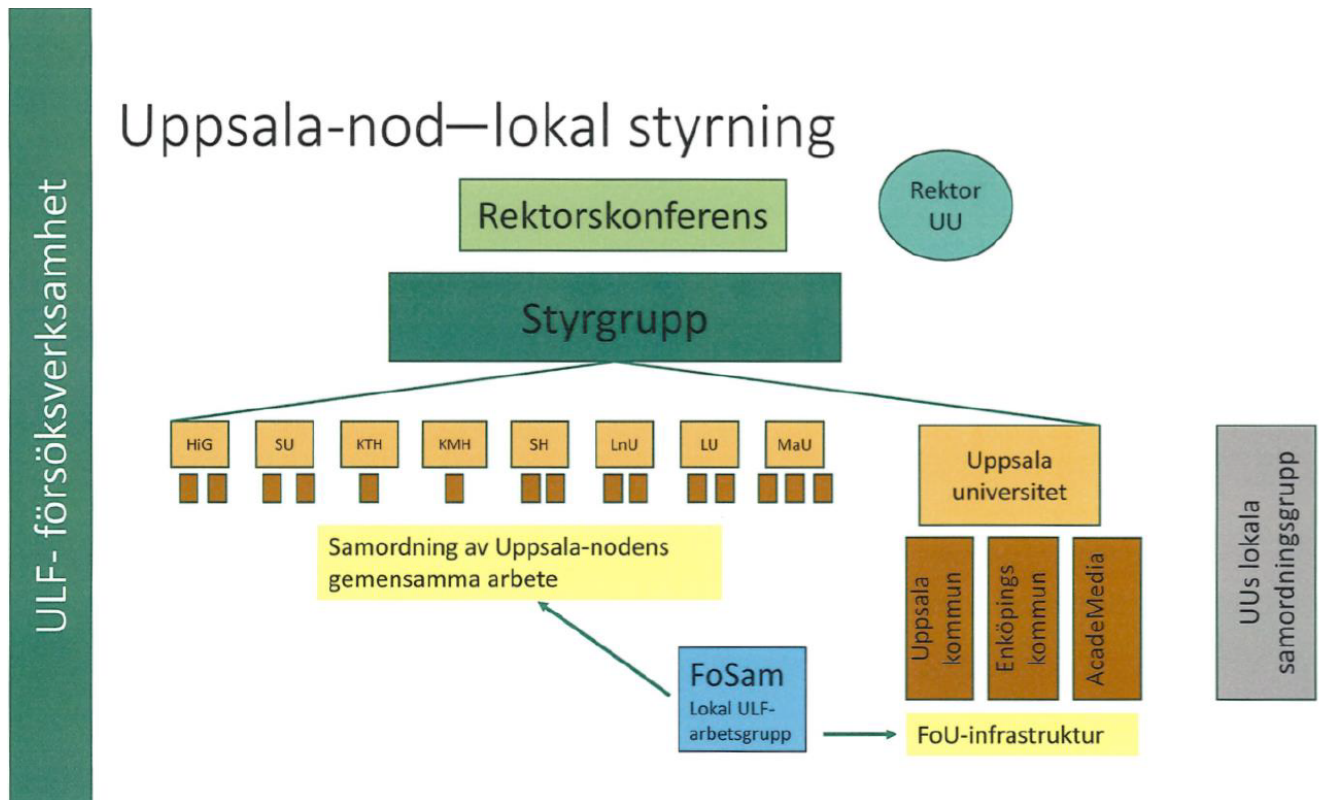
ULF- försöksverksamhet

Uppsala-nod—lokal styrning

Rektorskonferens

Rektor UU

Styrgrupp

HiG

SU

KTH

KMH

SH

LnU

LU

MaU

Uppsala universitet

UUs lokala samordningsgrupp

Samordning av Uppsala-nodens gemensamma arbete

Uppsala kommun

Enköpings kommun

AcadeMedia

FoSam
Lokal ULF-arbetsgrupp

FoU-infrastruktur